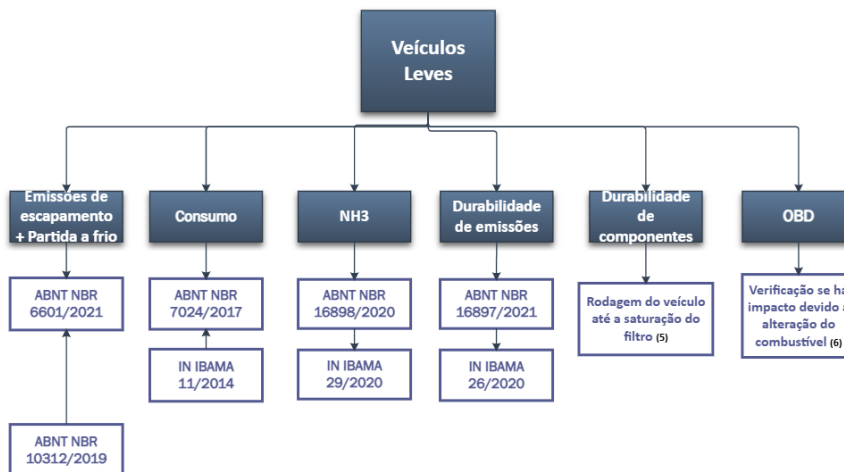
Veículos Leves

Emissões de escapamento + Partida a frio

Consumo

NH3

Durabilidade de emissões

Durabilidade de componentes

OBD

ABNT NBR 6601/2021

ABNT NBR 7024/2017

ABNT NBR 16898/2020

ABNT NBR 16897/2021

Rodagem do veículo até a saturação do filtro (5)

Verificação se ha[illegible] impacto devido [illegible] alteração do combustível (6)

IN IBAMA 11/2014

IN IBAMA 29/2020

IN IBAMA 26/2020

ABNT NBR 10312/2019